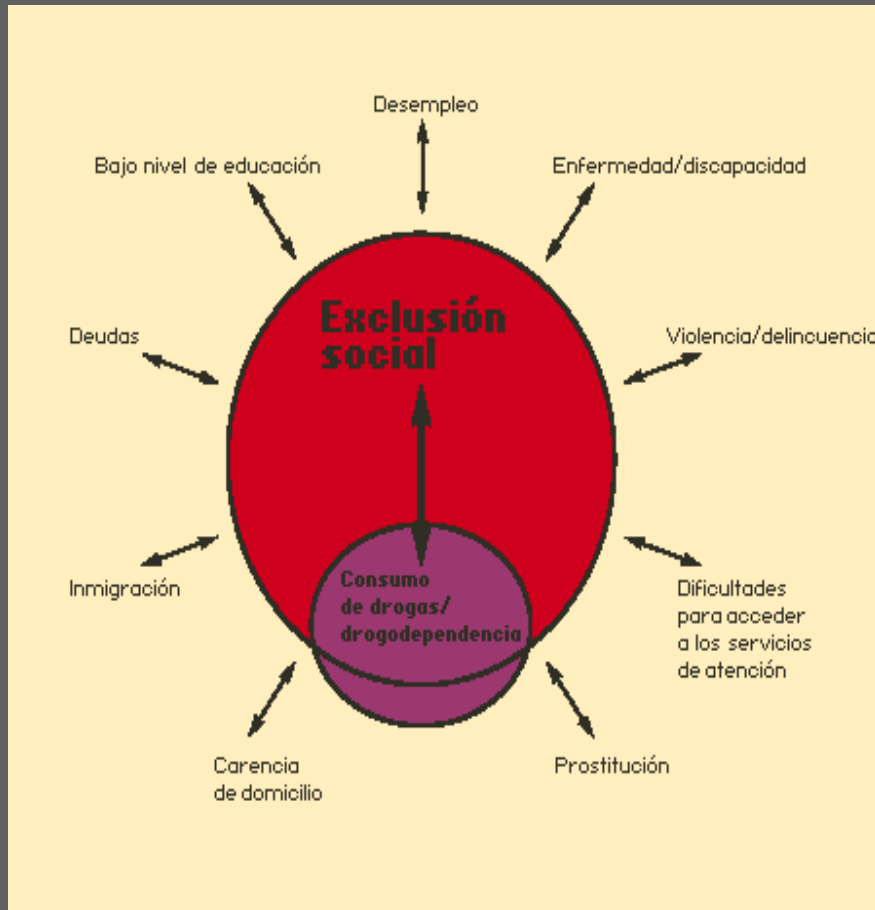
Desempleo

Bajo nivel de educación

Enfermedad/discapacidad

Exclusión social

Deudas

Violencia/delincuencia

Consumo de drogas/ drogodependencia

Inmigración

Dificultades para acceder a los servicios de atención

Carencia de domicilio

Prostitución